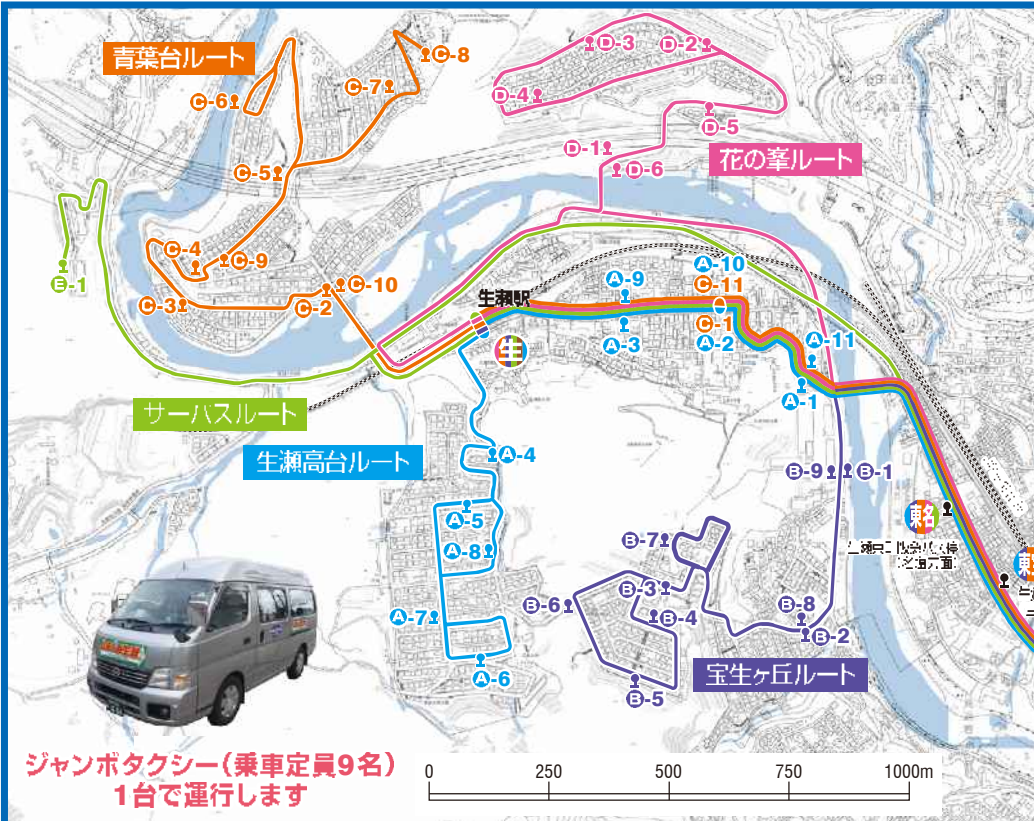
青葉台ルート

C-8
C-7
C-6
C-5
C-4
C-9
C-3
C-2
C-10

D-3
D-2
D-4
D-5
D-1
D-6

花の峯ルート

E-1

生瀬駅

A-9
A-10
C-11
C-1
A-3
A-2
A-11
A-1

生

サーハスルート

生瀬高台ルート

A-4
A-5
A-8
A-7
A-6

B-9
B-1
B-7
B-3
B-4
B-6
B-8
B-2
B-5

宝生ヶ丘ルート

ジャンボタクシー（乗車定員9名）
1台で運行します

0
250
500
750
1000m